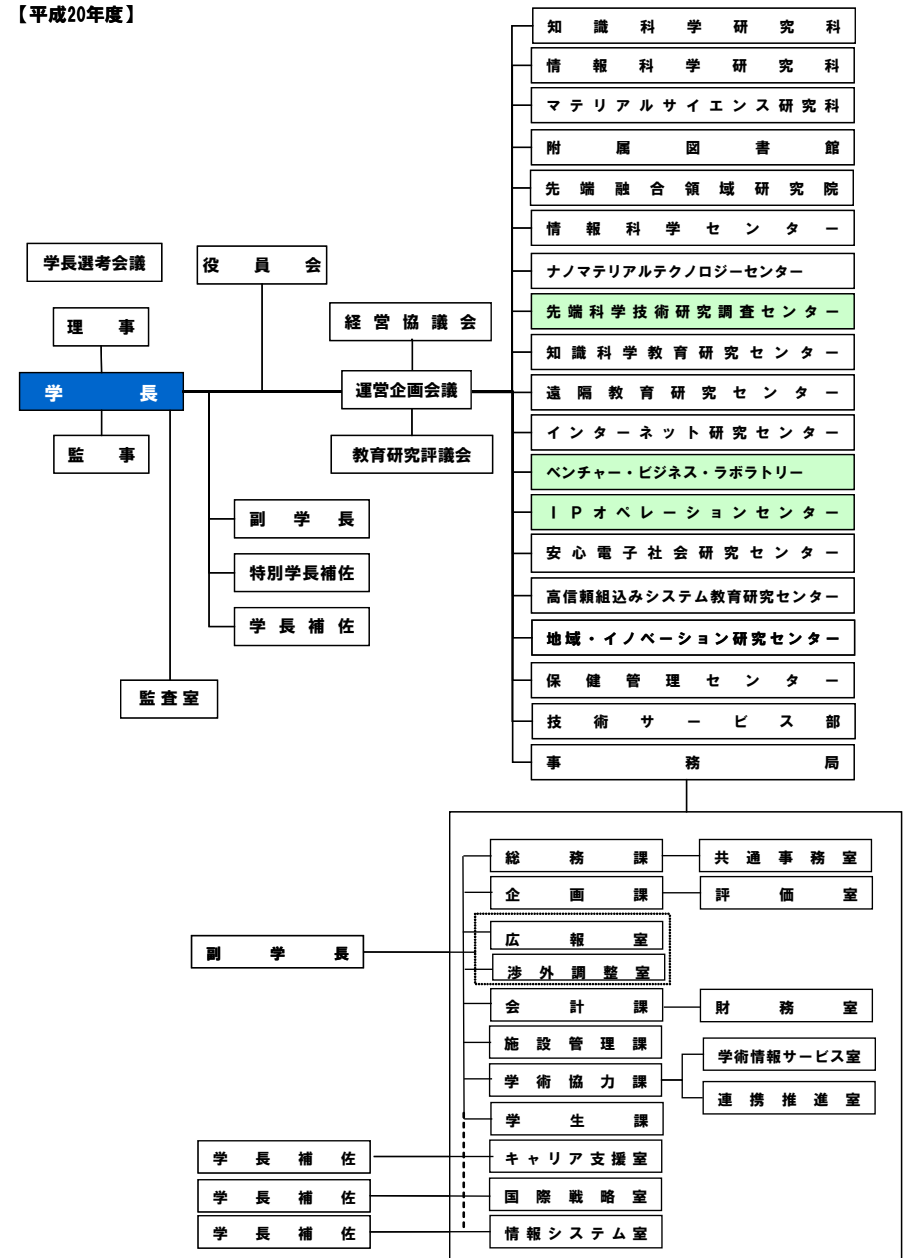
【平成20年度】

学長選考会議

役員会

理事

経営協議会

学長

運営企画会議

監事

教育研究評議会

副学長

特別学長補佐

学長補佐

監査室

知識科学研究科
情報科学研究科
マテリアルサイエンス研究科
附属図書館
先端融合領域研究院
情報科学センター
ナノマテリアルテクノロジーセンター
先端科学技術研究調査センター
知識科学教育研究センター
遠隔教育研究センター
インターネット研究センター
ベンチャー・ビジネス・ラボラトリー
IPオペレーションセンター
安心電子社会研究センター
高信頼組込みシステム教育研究センター
地域・イノベーション研究センター
保健管理センター
技術サービス部
事務局

総務課
共通事務室
企画課
評価室
副学長
広報室
渉外調整室
会計課
財務室
施設管理課
学術協力課
学術情報サービス室
連携推進室
学生課
学長補佐
キャリア支援室
学長補佐
国際戦略室
学長補佐
情報システム室